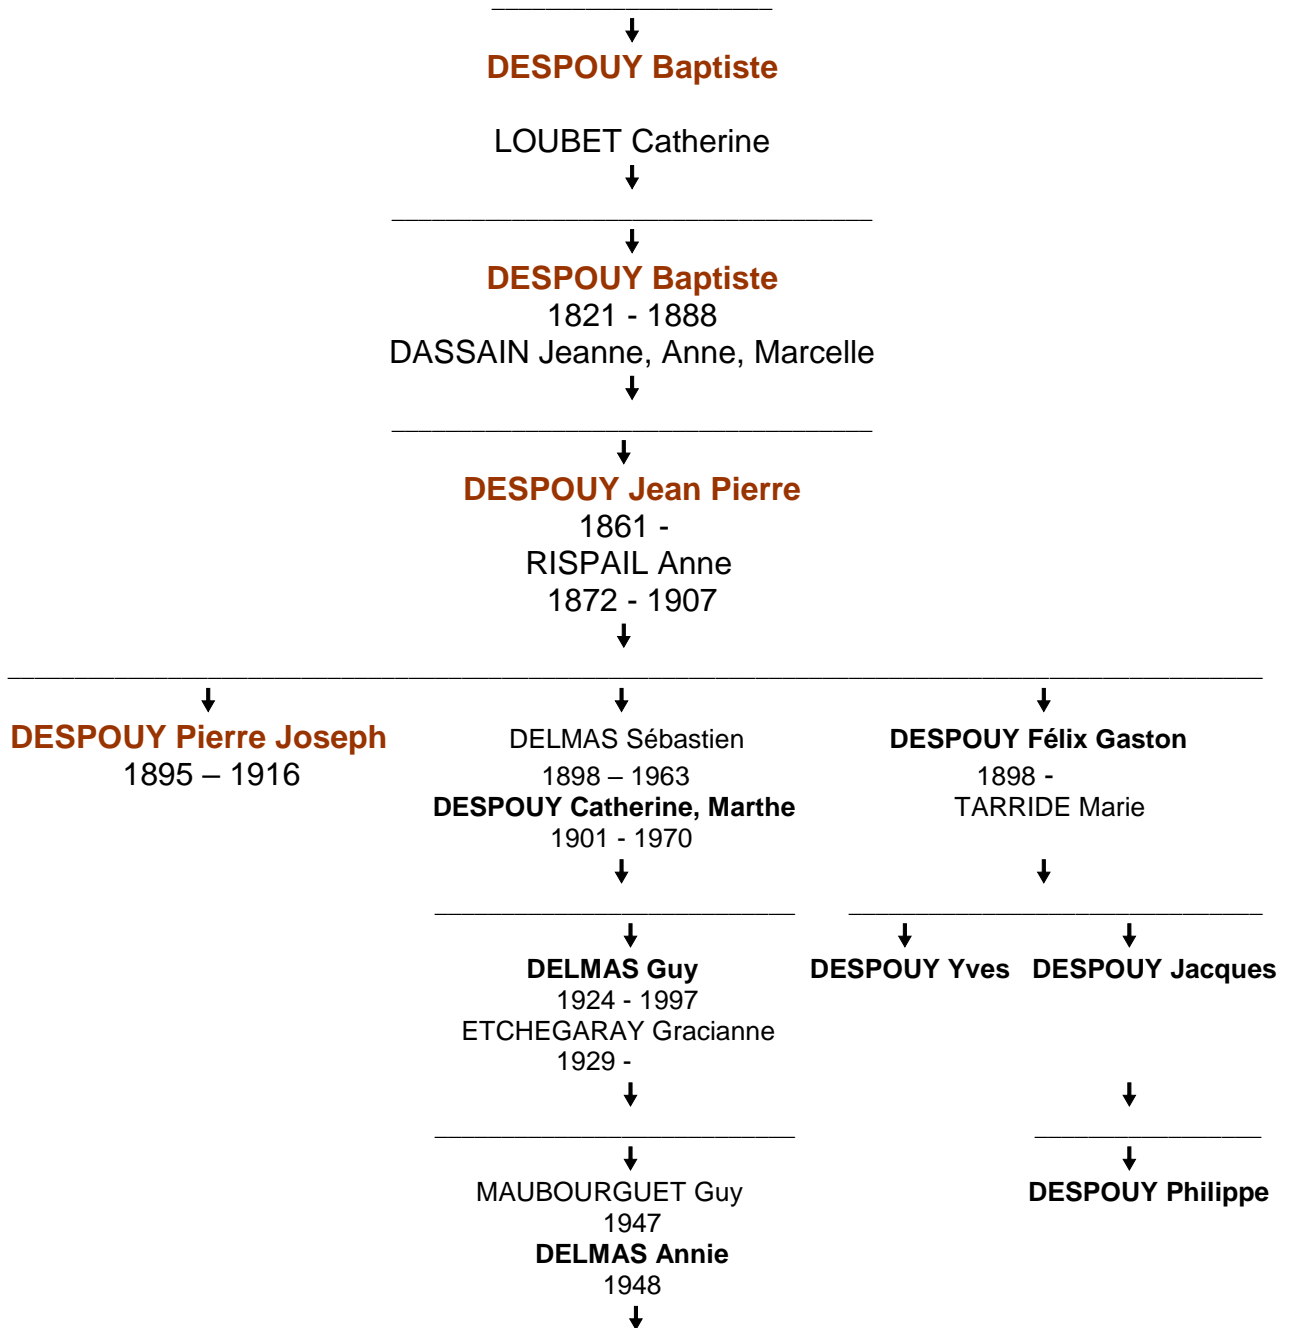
DESPOUY Baptiste

LOUBET Catherine

DESPOUY Baptiste
1821 - 1888
DASSAIN Jeanne, Anne, Marcelle

DESPOUY Jean Pierre
1861 -
RISPAIL Anne
1872 - 1907

DESPOUY Pierre Joseph
1895 – 1916

DELMAS Sébastien
1898 – 1963
DESPOUY Catherine, Marthe
1901 - 1970

DELMAS Guy
1924 - 1997
ETCHEGARAY Gracianne
1929 -

MAUBOURGUET Guy
1947
DELMAS Annie
1948

DESPOUY Félix Gaston
1898 -
TARRIDE Marie

DESPOUY Yves

DESPOUY Jacques

DESPOUY Philippe